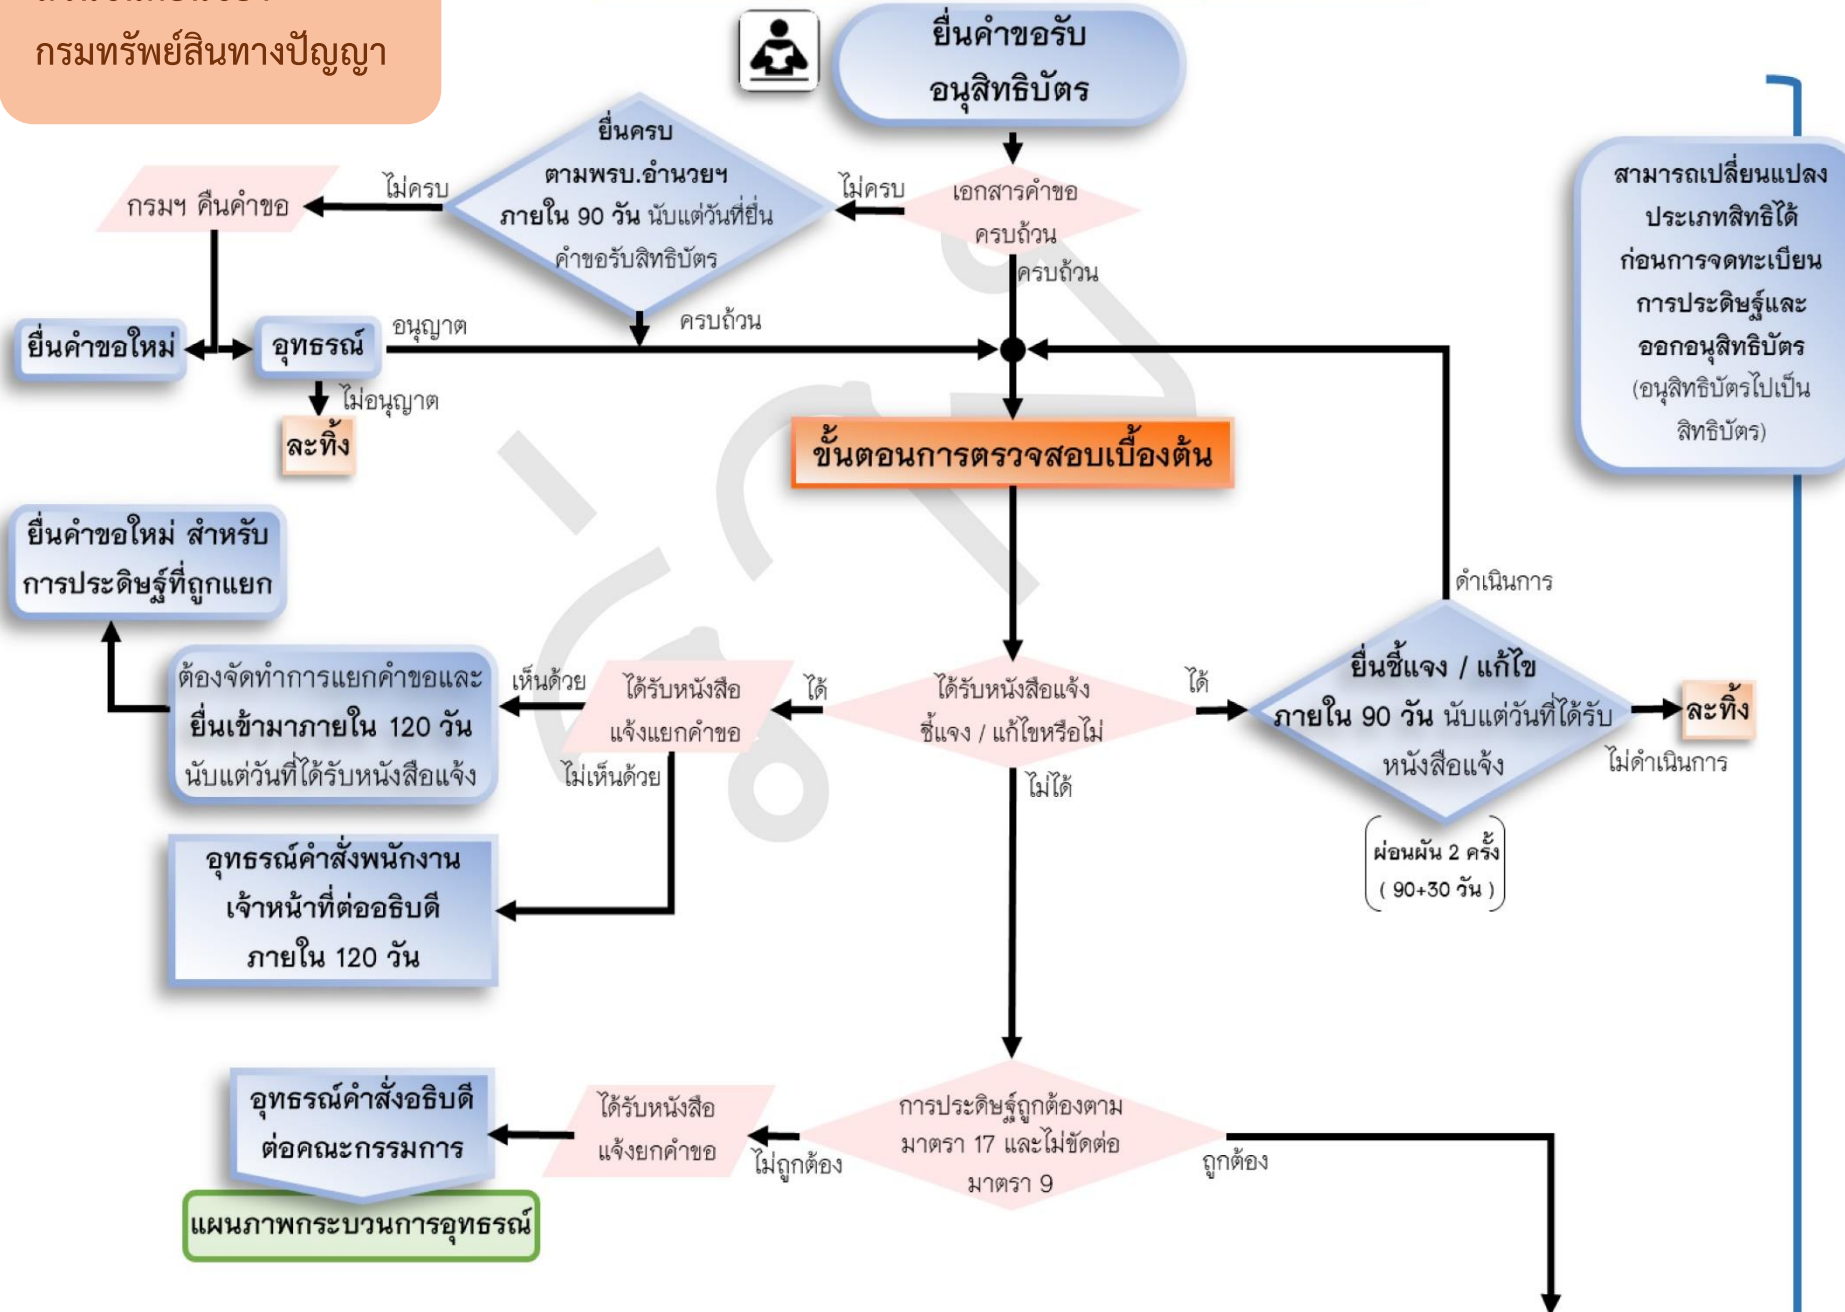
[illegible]
กรมทรัพย์สินทางปัญญา

ยื่นคำขอรับ อนุสิทธิบัตร

เอกสารคำขอ ครบถ้วน

ไม่ครบ

ยื่นครบ ตามพรบ.อำนวยฯ ภายใน 90 วัน นับแต่วันที่ยื่น คำขอรับสิทธิบัตร

ไม่ครบ

กรมฯ คืนคำขอ

ครบถ้วน

ครบถ้วน

ยื่นคำขอใหม่

อุทธรณ์

อนุญาต

ไม่อนุญาต

ละทิ้ง

ขั้นตอนการตรวจสอบเบื้องต้น

สามารถเปลี่ยนแปลง ประเภทสิทธิได้ ก่อนการจดทะเบียน การประดิษฐ์และ ออกอนุสิทธิบัตร (อนุสิทธิบัตรไปเป็น สิทธิบัตร)

ยื่นคำขอใหม่ สำหรับ การประดิษฐ์ที่ถูกแยก

ดำเนินการ

ต้องจัดทำการแยกคำขอและ ยื่นเข้ามาภายใน 120 วัน นับแต่วันที่ได้รับหนังสือแจ้ง

เห็นด้วย

ได้รับหนังสือ แจ้งแยกคำขอ

ได้

ได้รับหนังสือแจ้ง ชี้แจง / แก้ไขหรือไม่

ได้

ยื่นชี้แจง / แก้ไข ภายใน 90 วัน นับแต่วันที่ได้รับ หนังสือแจ้ง

ละทิ้ง

ไม่ดำเนินการ

ไม่เห็นด้วย

ไม่ได้

ผ่อนผัน 2 ครั้ง ( 90+30 วัน )

อุทธรณ์คำสั่งพนักงาน เจ้าหน้าที่ต่ออธิบดี ภายใน 120 วัน

อุทธรณ์คำสั่งอธิบดี ต่อคณะกรรมการ

ได้รับหนังสือ แจ้งยกคำขอ

ไม่ถูกต้อง

การประดิษฐ์ถูกต้องตาม มาตรา 17 และไม่ขัดต่อ มาตรา 9

ถูกต้อง

แผนภาพกระบวนการอุทธรณ์